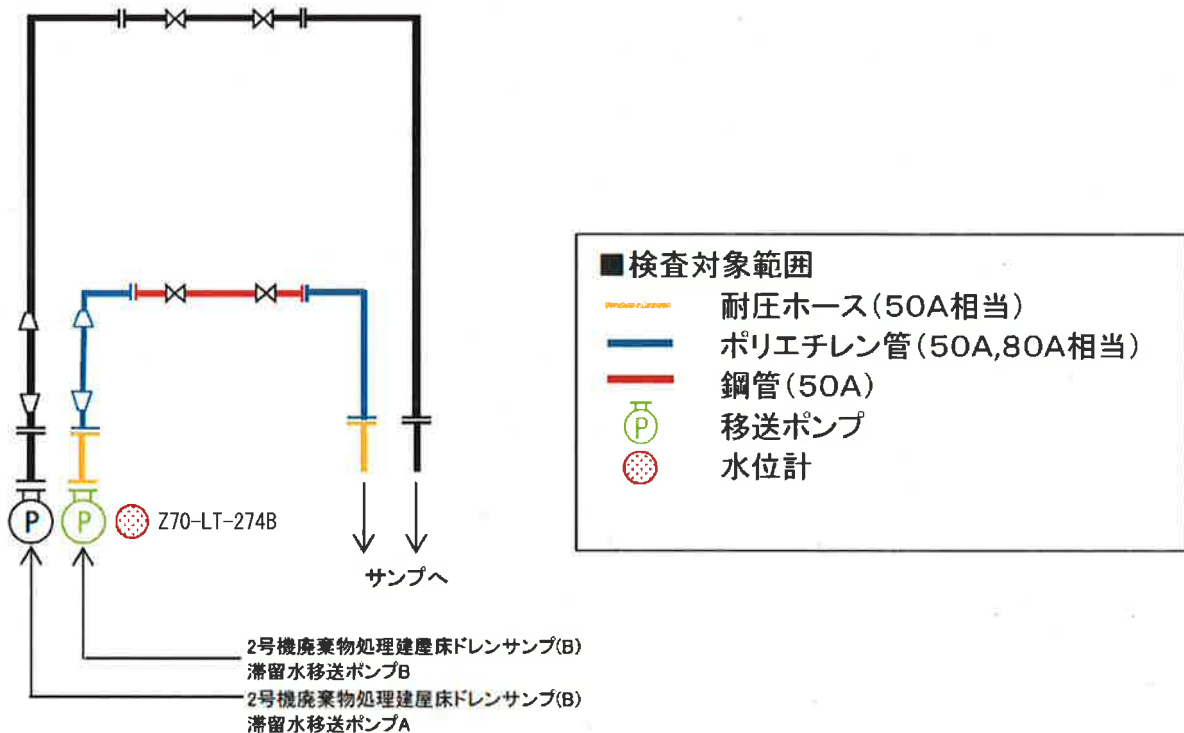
P
P
Z70-LT-274B
サンプへ
2号機廃棄物処理建屋床ドレンサンプ(B)
滞留水移送ポンプB
2号機廃棄物処理建屋床ドレンサンプ(B)
滞留水移送ポンプA

■検査対象範囲
耐圧ホース(50A相当)
ポリエチレン管(50A,80A相当)
鋼管(50A)
P 移送ポンプ
水位計